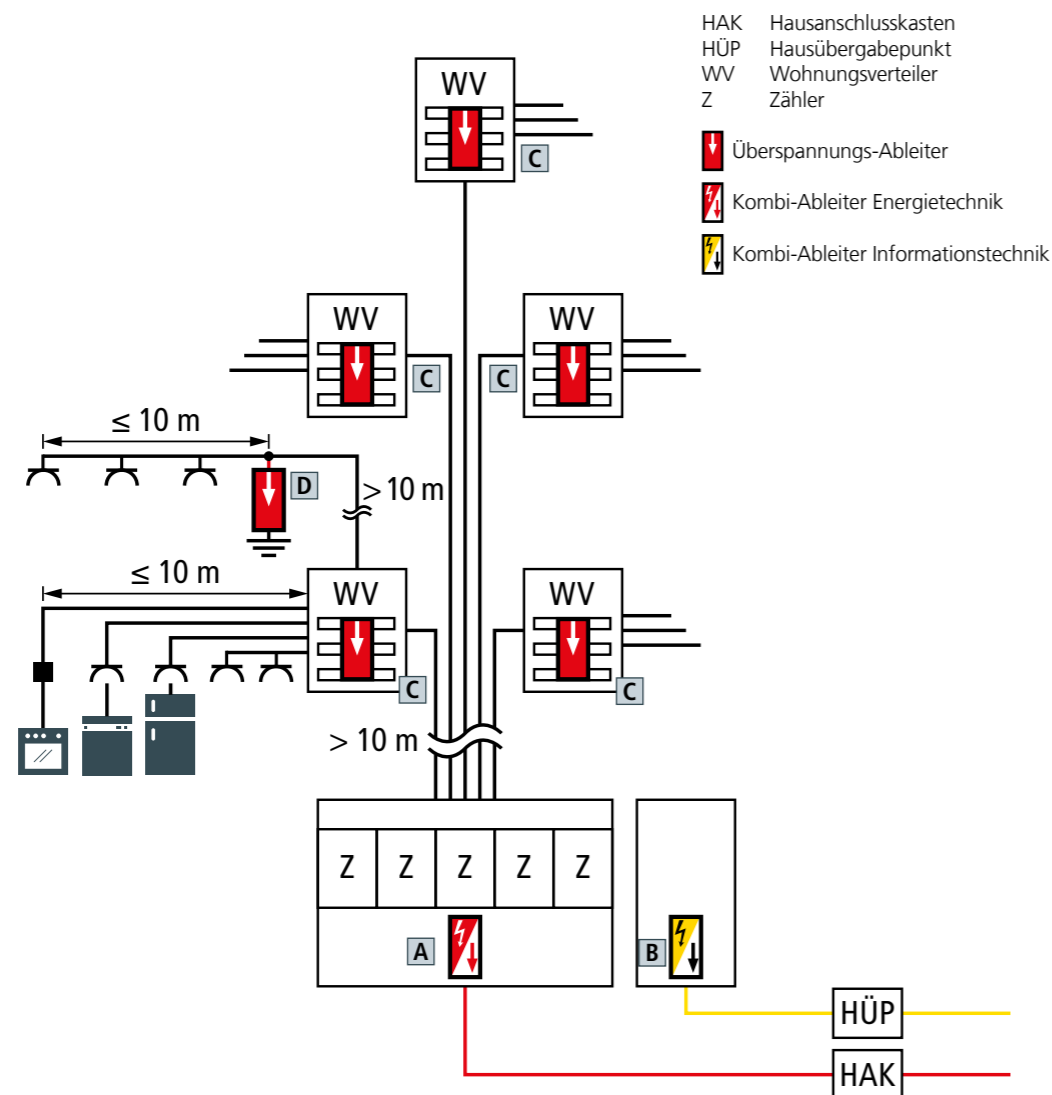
HAK Hausanschlusskasten
HÜP Hausübergabepunkt
WV Wohnungsverteiler
Z Zähler

Überspannungs-Ableiter

Kombi-Ableiter Energietechnik

Kombi-Ableiter Informationstechnik

WV
C

WV
C

WV
C

$\leq$ 10 m

D

$>$ 10 m

$\leq$ 10 m

WV
C

WV
C

$>$ 10 m

Z Z Z Z Z

A

B

HÜP

HAK